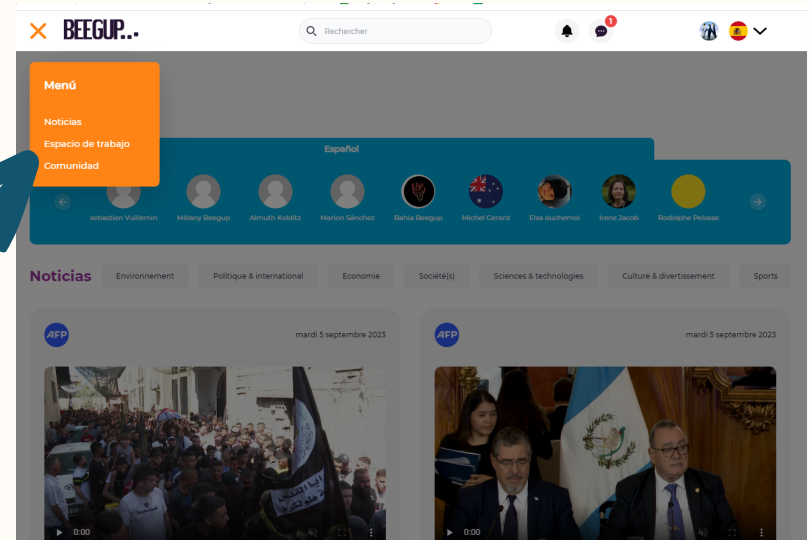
BEEGUP..

Rechercher

1

Menú

Noticias

Espacio de trabajo

Comunidad

Español

sebastien Vuillemin
Millany Beegup
Almuth Kolditz
Marion Sánchez
Bahia Beegup
Michel Gerard
Elsa duchemol
Irene Jacob
Rodolphe Pelosse

Noticias

Environnement | Politique & international | Economie | Société(s) | Sciences & technologies | Culture & divertissement | Sports

AFP

mardi 5 septembre 2023

0:00

AFP

mardi 5 septembre 2023

0:00